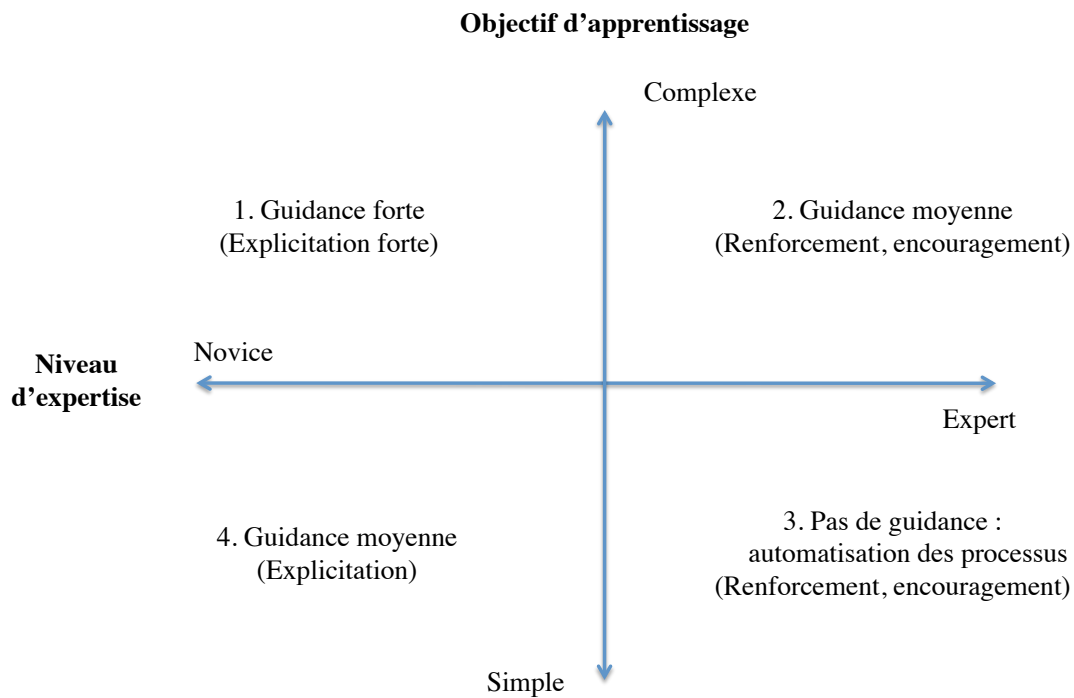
Objectif d'apprentissage

Complexe

1. Guidance forte
(Explicitation forte)

2. Guidance moyenne
(Renforcement, encouragement)

Niveau d'expertise

Novice

Expert

4. Guidance moyenne
(Explicitation)

3. Pas de guidance :
automatisation des processus
(Renforcement, encouragement)

Simple